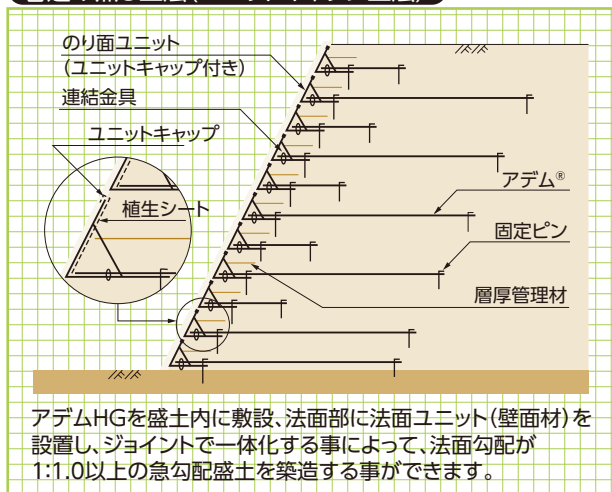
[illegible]

のり面ユニット
(ユニットキャップ付き)

連結金具

ユニットキャップ

植生シート

アデム®

固定ピン

層厚管理材

アデムHGを盛土内に敷設、法面部に法面ユニット(壁面材)を設置し、ジョイントで一体化する事によって、法面勾配が1:1.0以上の急勾配盛土を築造する事ができます。